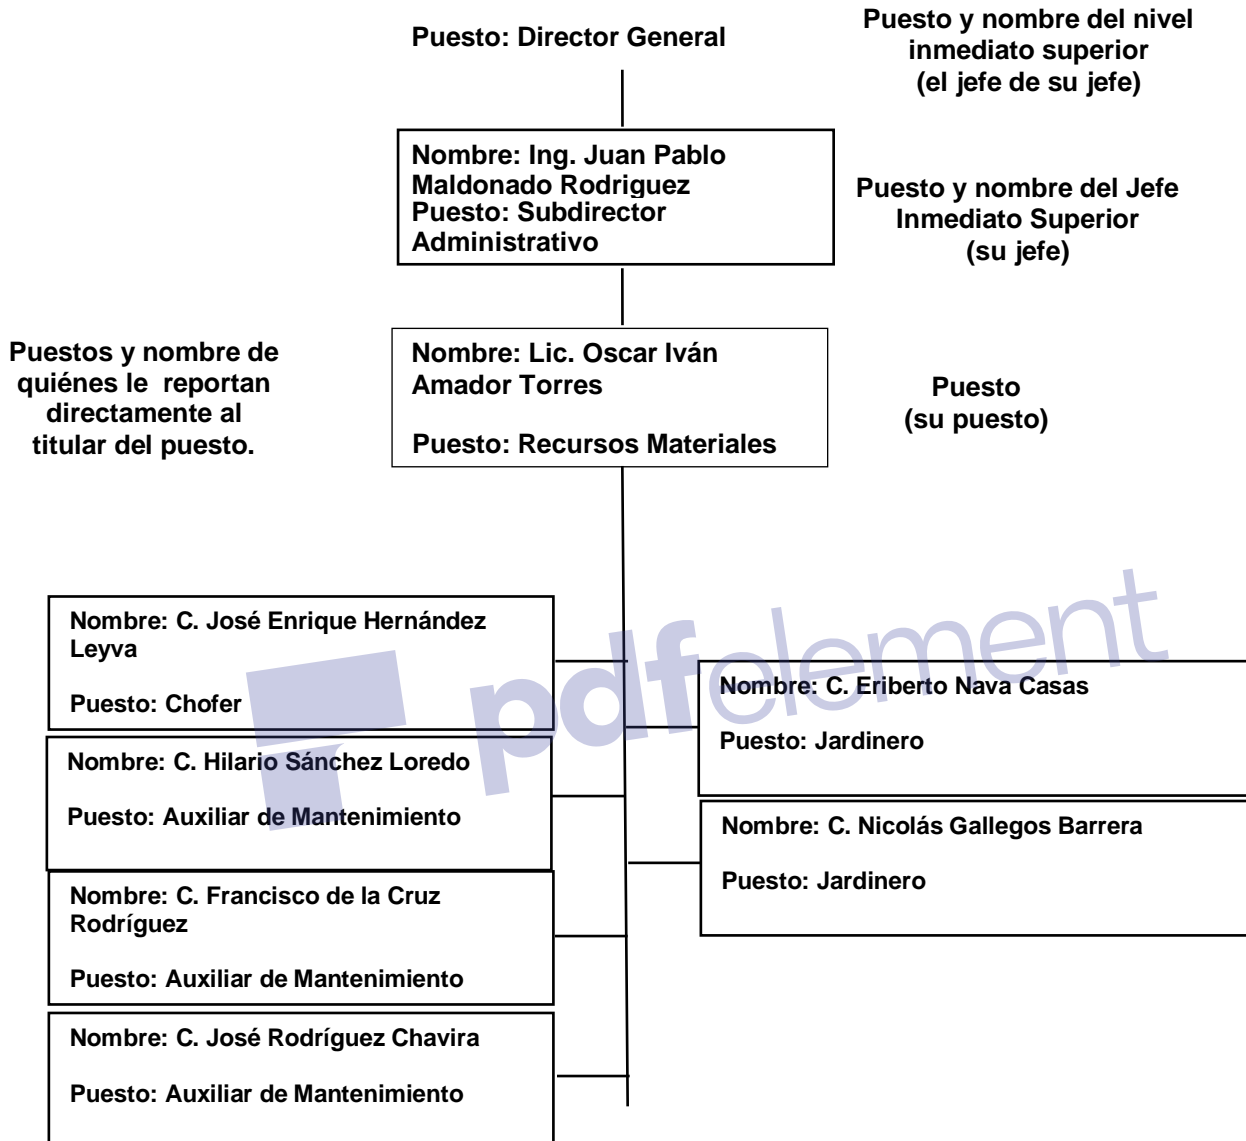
Puesto: Director General

Puesto y nombre del nivel inmediato superior (el jefe de su jefe)

Nombre: Ing. Juan Pablo Maldonado Rodriguez
Puesto: Subdirector Administrativo

Puesto y nombre del Jefe Inmediato Superior (su jefe)

Puestos y nombre de quiénes le reportan directamente al titular del puesto.

Nombre: Lic. Oscar Iván Amador Torres

Puesto: Recursos Materiales

Puesto (su puesto)

Nombre: C. José Enrique Hernández Leyva

Puesto: Chofer

Nombre: C. Eriberto Nava Casas

Puesto: Jardinero

Nombre: C. Hilario Sánchez Loredo

Puesto: Auxiliar de Mantenimiento

Nombre: C. Nicolás Gallegos Barrera

Puesto: Jardinero

Nombre: C. Francisco de la Cruz Rodríguez

Puesto: Auxiliar de Mantenimiento

Nombre: C. José Rodríguez Chavira

Puesto: Auxiliar de Mantenimiento

pdfelement